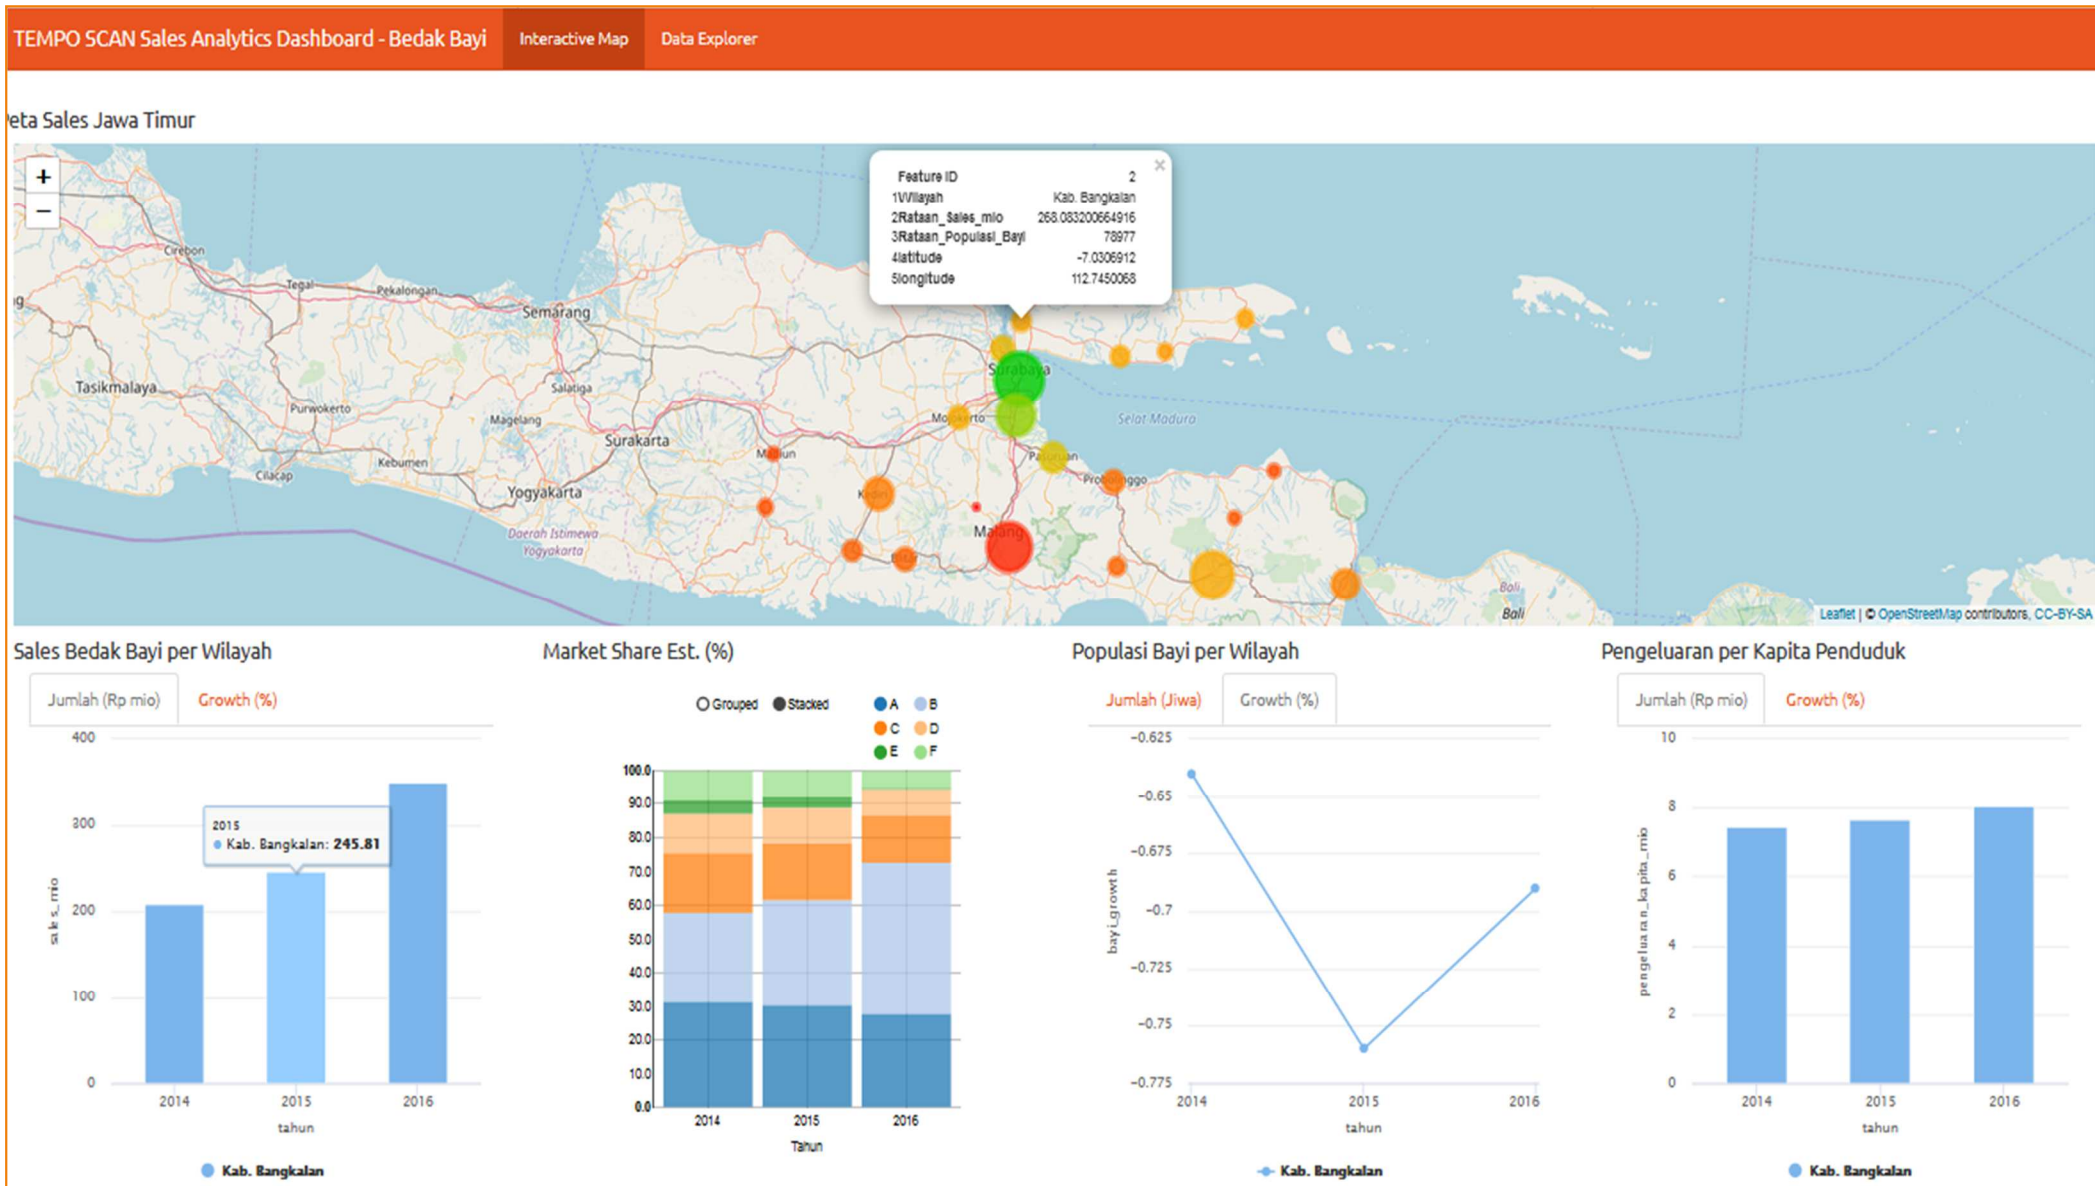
TEMPO SCAN Sales Analytics Dashboard - Bedak Bayi Interactive Map Data Explorer

eta Sales Jawa Timur

+
−

| Feature ID | 2 |
|---|---|
| 1Wilayah | Kab. Bangkalan |
| 2Rataan_Sales_mio | 268.083200664916 |
| 3Rataan_Populasi_Bayi | 78977 |
| 4latitude | -7.0306912 |
| 5longitude | 112.7450068 |

×

Cirebon Tegal Pekalongan Semarang Tasikmalaya Purwokerto Salatiga Magelang Surakarta Kebumen Cilacap Yogyakarta Daerah Istimewa Yogyakarta Surabaya Mojokerto Selat Madura Pasuruan Probolinggo Kediri Malang Bali

Leaflet | © OpenStreetMap contributors, CC-BY-SA

Sales Bedak Bayi per Wilayah

Jumlah (Rp mio) Growth (%)

400
300
200
100
0
sales_mio
2015
Kab. Bangkalan: 245.81
2014 2015 2016
tahun
Kab. Bangkalan

Market Share Est. (%)

Grouped Stacked
A B C D E F

100.0 90.0 80.0 70.0 60.0 50.0 40.0 30.0 20.0 10.0 0.0
2014 2015 2016
Tahun

Populasi Bayi per Wilayah

Jumlah (Jiwa) Growth (%)

-0.625 -0.65 -0.675 -0.7 -0.725 -0.75 -0.775
bayi_growth
2014 2015 2016
tahun
Kab. Bangkalan

Pengeluaran per Kapita Penduduk

Jumlah (Rp mio) Growth (%)

10 8 6 4 2 0
pengeluaran_kapita_mio
2014 2015 2016
tahun
Kab. Bangkalan